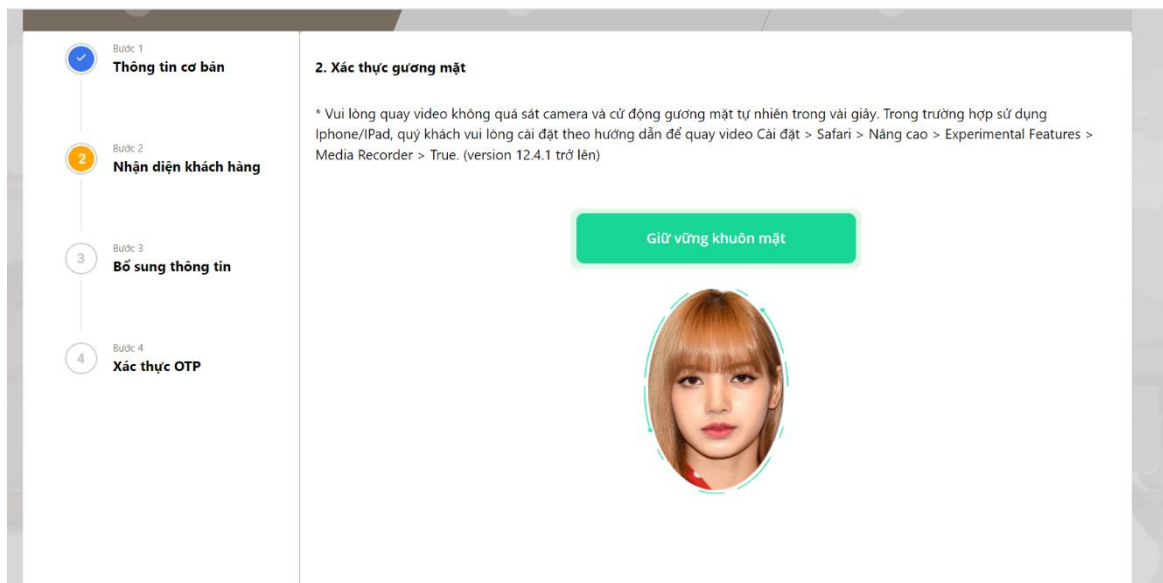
Bước 1
Thông tin cơ bản

Bước 2
Nhận diện khách hàng

Bước 3
Bổ sung thông tin

Bước 4
Xác thực OTP

2. Xác thực gương mặt

* Vui lòng quay video không quá sát camera và cử động gương mặt tự nhiên trong vài giây. Trong trường hợp sử dụng Iphone/IPad, quý khách vui lòng cài đặt theo hướng dẫn để quay video Cài đặt > Safari > Nâng cao > Experimental Features > Media Recorder > True. (version 12.4.1 trở lên)

Giữ vững khuôn mặt